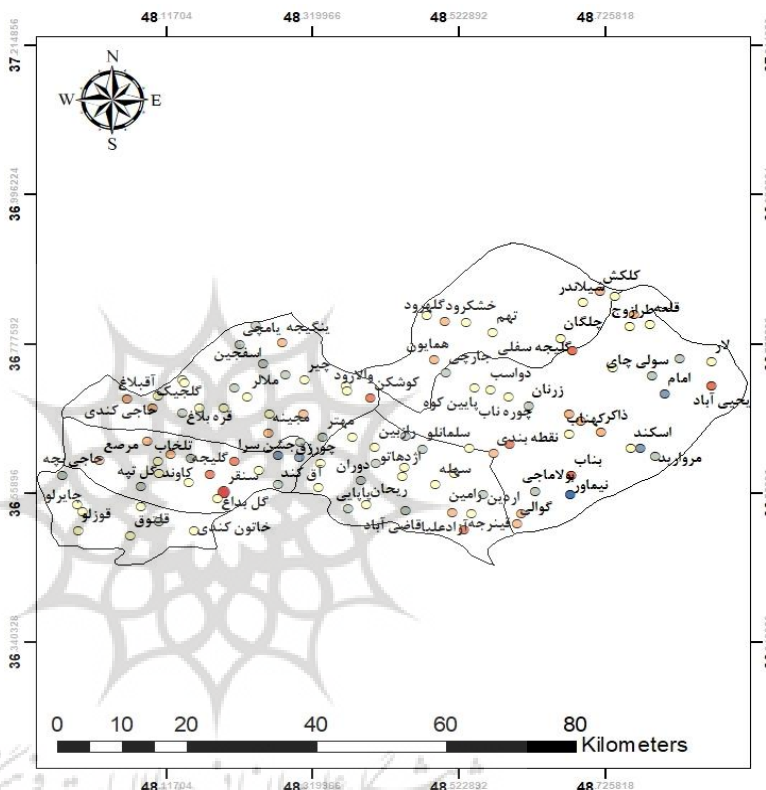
48.11704 48.319966 48.522892 48.725818

37.214856
36.996224
36.777592
36.558960
36.340328

N
W E
S

کلکش
شیلاندر
قلعه
طرازوج
خشکرود
گلهرود
تهم
چلگان
لار
ینگیجه
یامچی
همایون
کلیجه سفلی
سولی چای
امام
اسفجین
جارچی
ملالر
والارود
پیر
کوشکن
دواسب
زرنان
یحیی آباد
آقبلاغ
گلجیک
حاجی کندی
قره بلاغ
چوره ناب
پایین کوه
ذاکر
کهناب
مجینه
مهتر
سلمانلو
رازبین
اسکند
تلخاب
چسن سرا
جورزق
نقطه بندی
مرصع
حاجی بیجه
کلیجه
آزدهاتو
مروارید
کاوند
گل تپه
سنقر
آق کند
دوران
بناب
بولاماجی
سهله
نیماور
گل بداغ
ریحان
پایانی
ارمین
زامین
گوالی
جایرلو
قوزلو
قاتوق
خاتون کندی
اقاضی آباد
آزاد علی
قینرجه

0 10 20 40 60 80
Kilometers